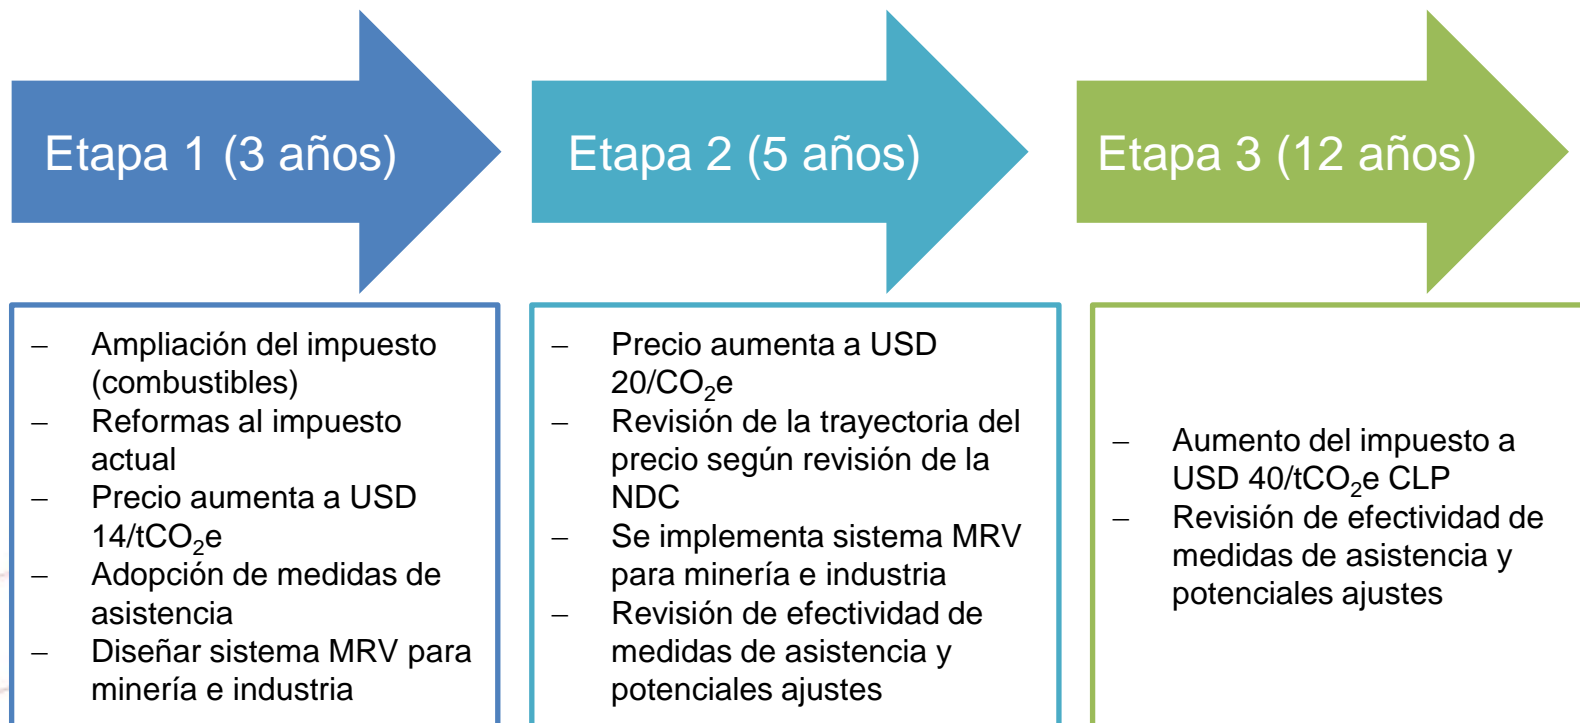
Etapa 1 (3 años)

Etapa 2 (5 años)

Etapa 3 (12 años)

– Ampliación del impuesto (combustibles)
– Reformas al impuesto actual
– Precio aumenta a USD 14/t$CO_2$e
– Adopción de medidas de asistencia
– Diseñar sistema MRV para minería e industria

– Precio aumenta a USD 20/$CO_2$e
– Revisión de la trayectoria del precio según revisión de la NDC
– Se implementa sistema MRV para minería e industria
– Revisión de efectividad de medidas de asistencia y potenciales ajustes

– Aumento del impuesto a USD 40/t$CO_2$e CLP
– Revisión de efectividad de medidas de asistencia y potenciales ajustes